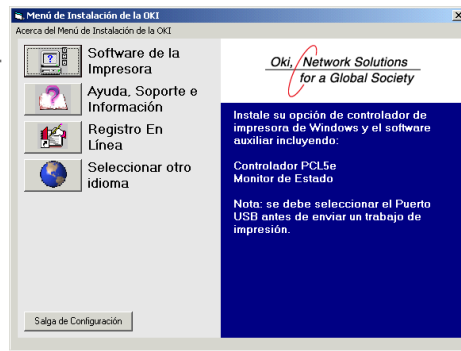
Menú de Instalación de la OKI
Acerca del Menú de Instalación de la OKI

Software de la Impresora

Ayuda, Soporte e Información

Registro En Línea

Seleccionar otro idioma

Salga de Configuración

Oki, Network Solutions for a Global Society

Instale su opción de controlador de impresora de Windows y el software auxiliar incluyendo:

Controlador PCL5e
Monitor de Estado

Nota: se debe seleccionar el Puerto USB antes de enviar un trabajo de impresión.